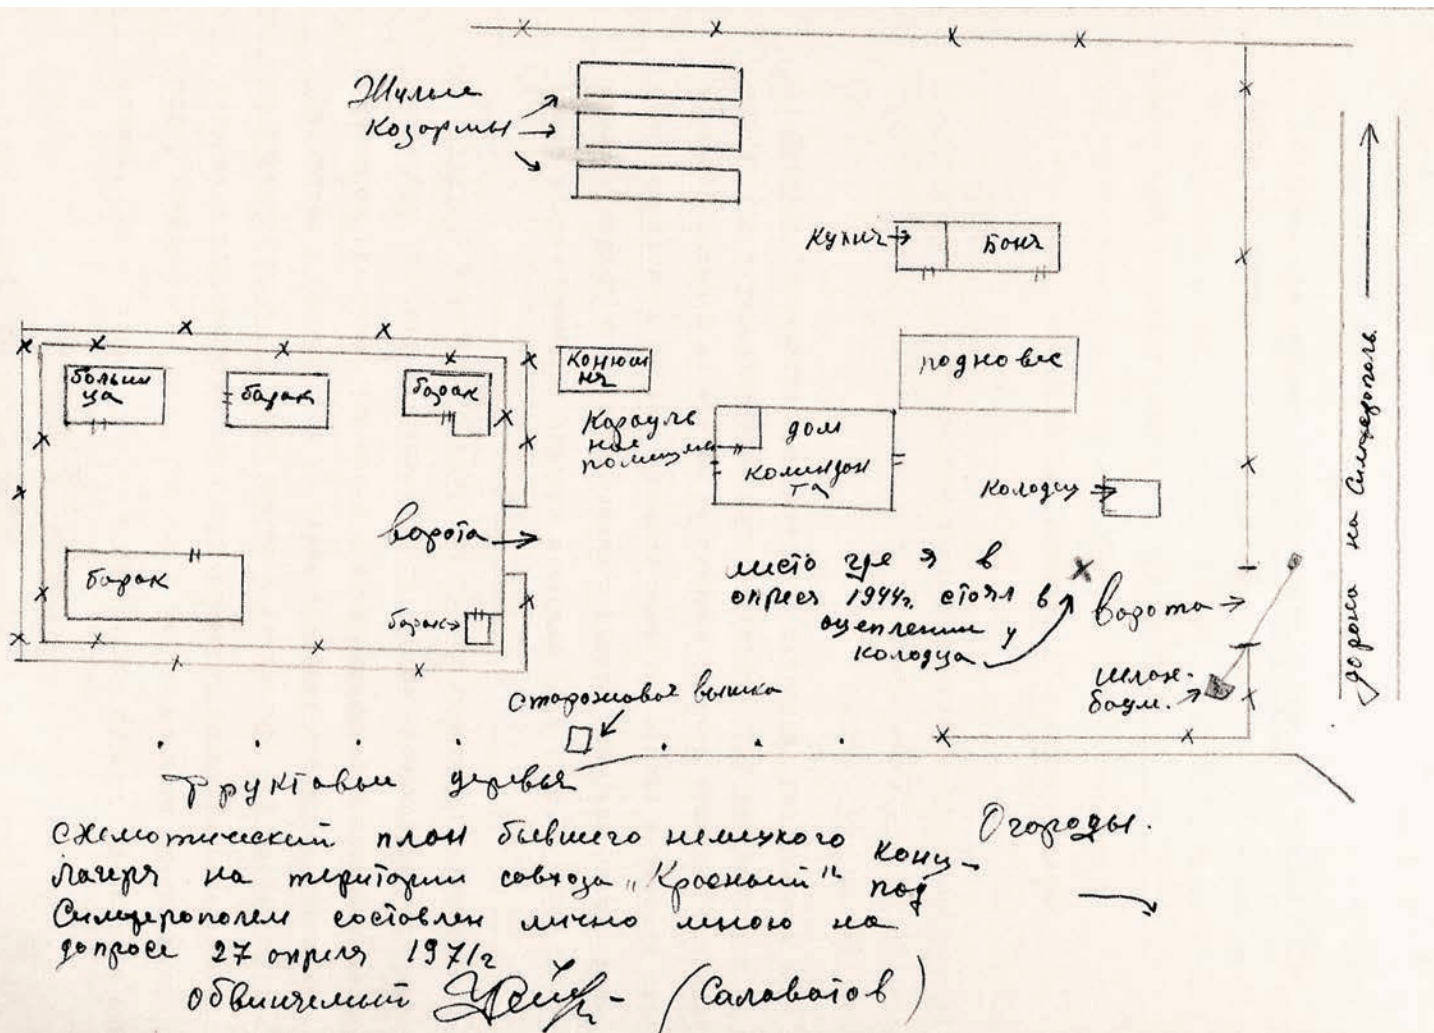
Жилые Казармы

Кухня Баня

больница барак барак

Конюшня

подновес

Караульное помещение

дом коменданта

колодец

ворота

барак барак

место где я в апреле 1944г. стоял в оцеплении у колодца

ворота

шлагбаум.

сторожовая вышка

дорога на Симферополь

Фруктовые деревья

Огороды.

Схематический план бывшего немецкого концлагеря на територии совхоза „Красный" под Симферополем состовлен лично мною на допросе 27 апреля 1971г
обвиняемый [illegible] (Салаватов)